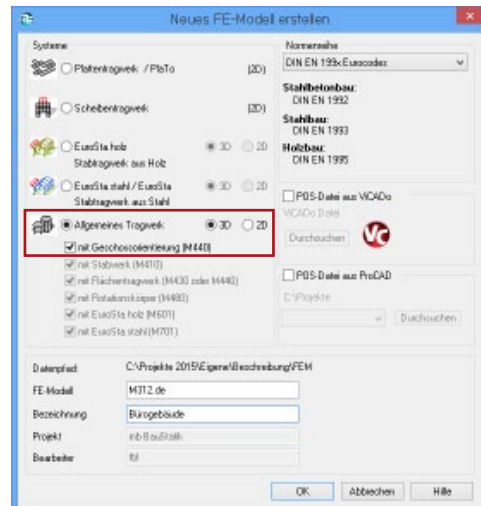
Neues FE-Modell erstellen

Systeme

Plattentragwerk / PlaTo (2D)

Scheibentragwerk (2D)

EuroSta holz Stabtragwerk aus Holz 3D 2D

EuroSta stahl / EuroSta Stabtragwerk aus Stahl 3D 2D

Allgemeines Tragwerk 3D 2D

mit Geschossorientierung (M440)

mit Stabwerk (M410)

mit Flächentragwerk (M430 oder M440)

mit Rotationskörper (M480)

mit EuroSta holz (M601)

mit EuroSta stahl (M701)

Normenreihe

DIN EN 199x Eurocodes

Stahlbetonbau: DIN EN 1992

Stahlbau: DIN EN 1993

Holzbau: DIN EN 1995

POS-Datei aus ViCADo

ViCADo Datei

Durchsuchen

POS-Datei aus ProCAD

C:\Projekte

Durchsuchen

Datenpfad: C:\Projekte 2015\Eigene\Beschreibung\FEM

FE-Modell: M312.de

Bezeichnung: Bürogebäude

Projekt: mb BauStatik

Bearbeiter: fbl

OK Abbrechen Hilfe